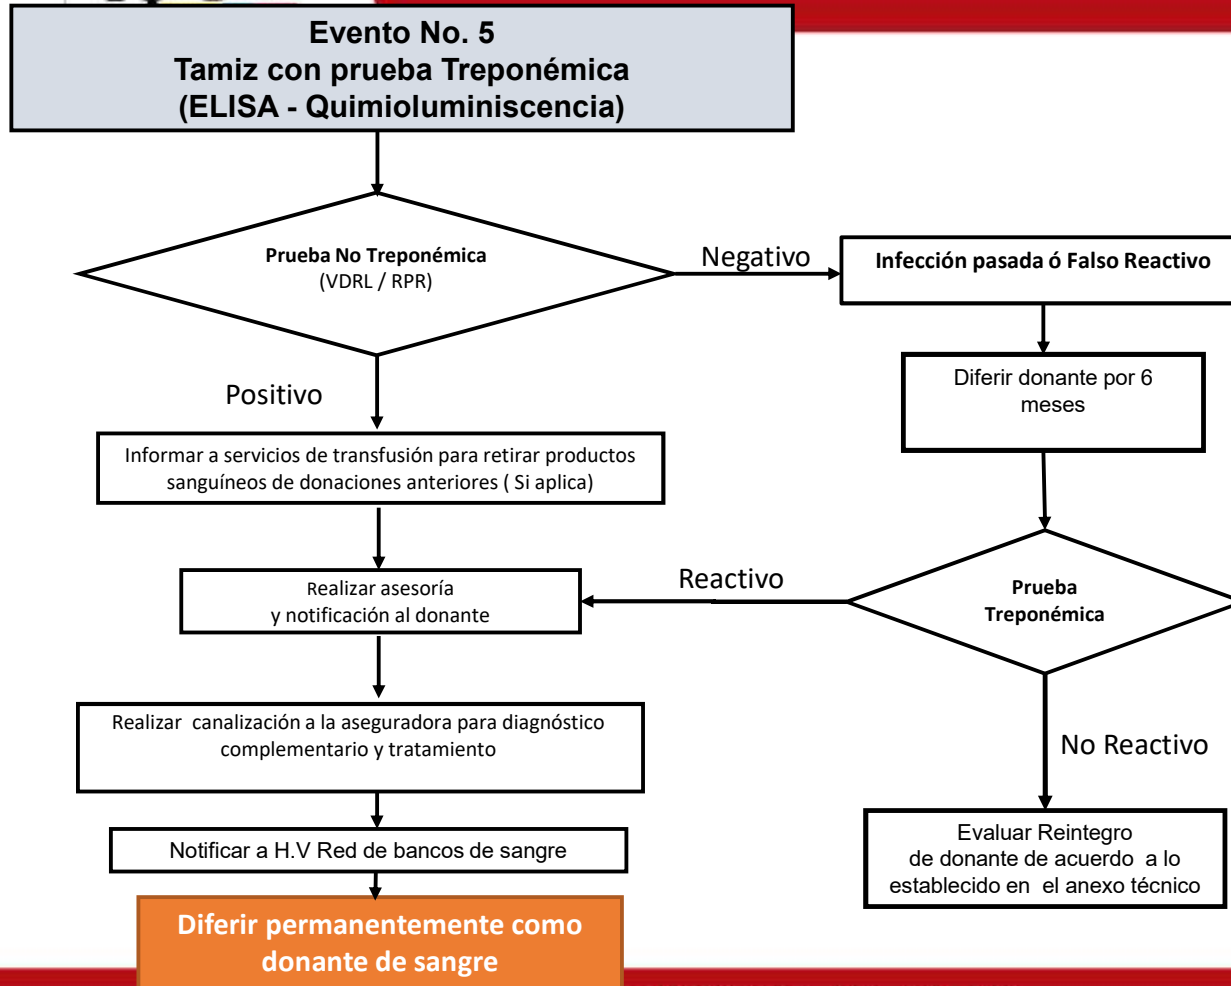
Evento No. 5
Tamiz con prueba Treponémica
(ELISA - Quimioluminiscencia)

Prueba No Treponémica
(VDRL / RPR)

Negativo

Infección pasada ó Falso Reactivo

Diferir donante por 6 meses

Positivo

Informar a servicios de transfusión para retirar productos sanguíneos de donaciones anteriores ( Si aplica)

Realizar asesoría
y notificación al donante

Reactivo

Prueba
Treponémica

Realizar canalización a la aseguradora para diagnóstico complementario y tratamiento

No Reactivo

Notificar a H.V Red de bancos de sangre

Evaluar Reintegro
de donante de acuerdo a lo establecido en el anexo técnico

Diferir permanentemente como donante de sangre